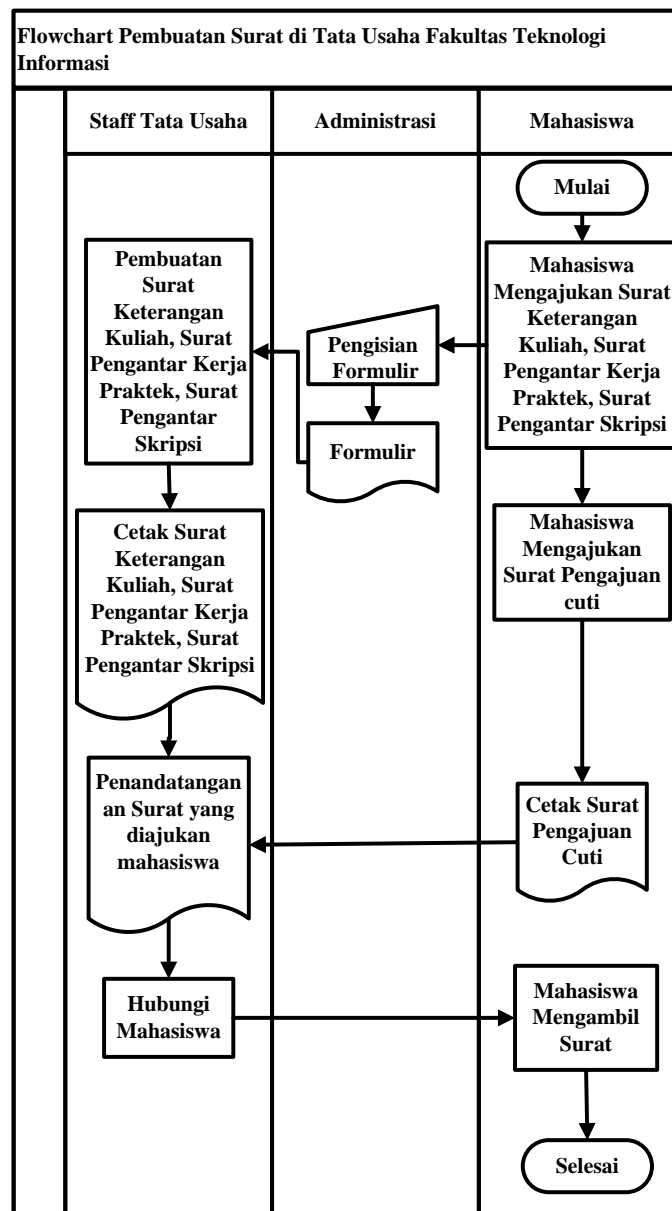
Flowchart Pembuatan Surat di Tata Usaha Fakultas Teknologi Informasi

| Staff Tata Usaha | Administrasi | Mahasiswa |
|---|---|---|

Mulai

Mahasiswa Mengajukan Surat Keterangan Kuliah, Surat Pengantar Kerja Praktek, Surat Pengantar Skripsi

Pengisian Formulir

Formulir

Pembuatan Surat Keterangan Kuliah, Surat Pengantar Kerja Praktek, Surat Pengantar Skripsi

Mahasiswa Mengajukan Surat Pengajuan cuti

Cetak Surat Keterangan Kuliah, Surat Pengantar Kerja Praktek, Surat Pengantar Skripsi

Cetak Surat Pengajuan Cuti

Penandatangan an Surat yang diajukan mahasiswa

Hubungi Mahasiswa

Mahasiswa Mengambil Surat

Selesai